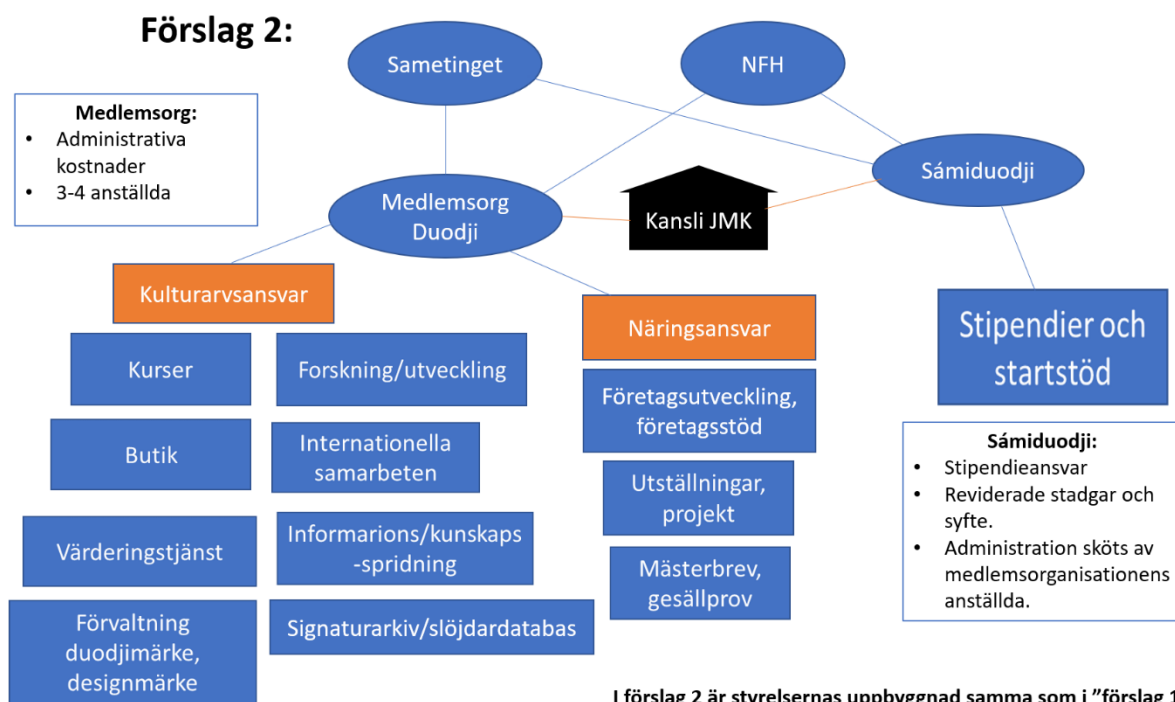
Förslag 2:

Sametinget

NFH

Medlemsorg:
- Administrativa kostnader
- 3-4 anställda

Sámiduodji

Medlemsorg Duodji

Kansli JMK

Kulturarvsansvar

Näringsansvar

Stipendier och startstöd

Kurser

Forskning/utveckling

Företagsutveckling, företagsstöd

Butik

Internationella samarbeten

Utställningar, projekt

Sámiduodji:
- Stipendieansvar
- Reviderade stadgar och syfte.
- Administration sköts av medlemsorganisationens anställda.

Värderingstjänst

Informarions/kunskaps -spridning

Mästerbrev, gesällprov

Förvaltning duodjimärke, designmärke

Signaturarkiv/slöjdardatabas

I förslag 2 är styrelsernas uppbyggnad samma som i ”förslag 1 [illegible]